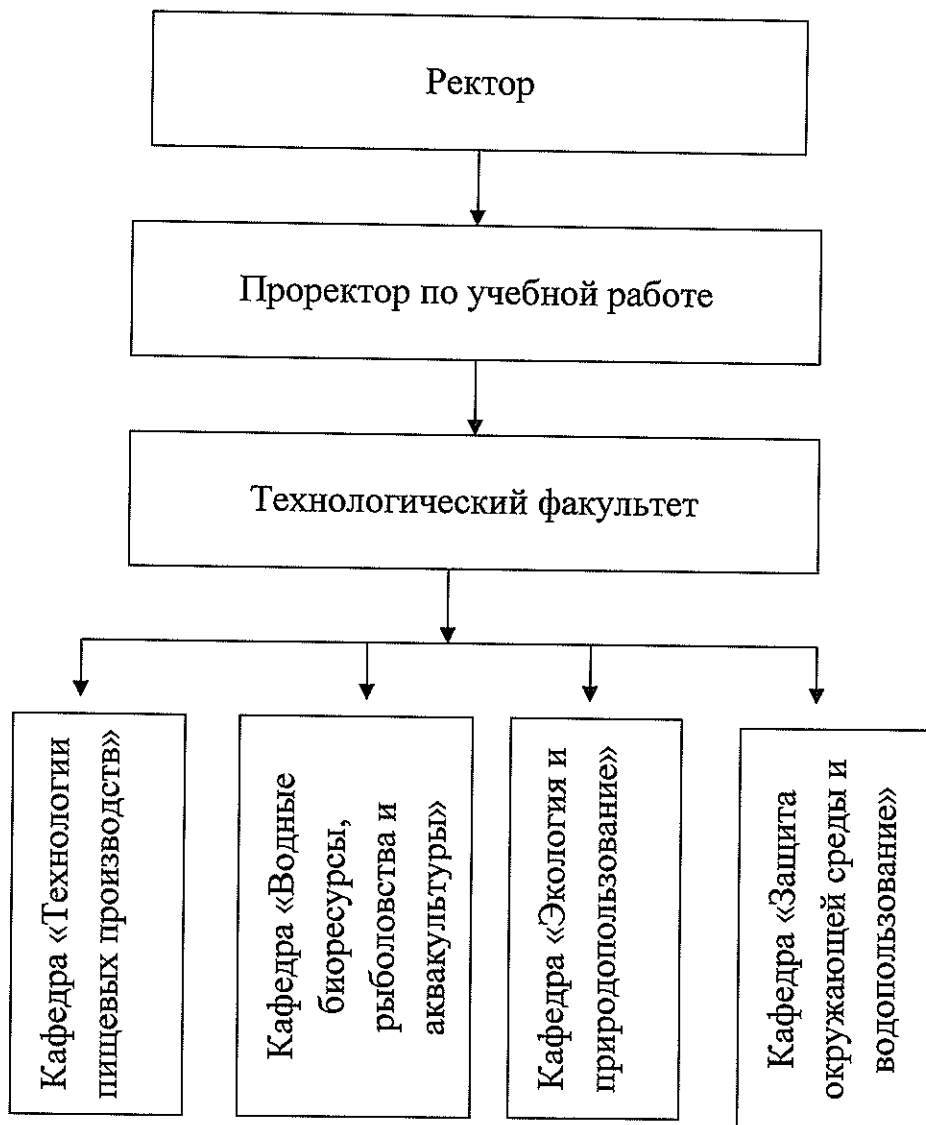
Ректор

Проректор по учебной работе

Технологический факультет

Кафедра «Технологии пищевых производств»

Кафедра «Водные биоресурсы, рыболовства и аквакультуры»

Кафедра «Экология и природопользование»

Кафедра «Защита окружающей среды и водопользование»